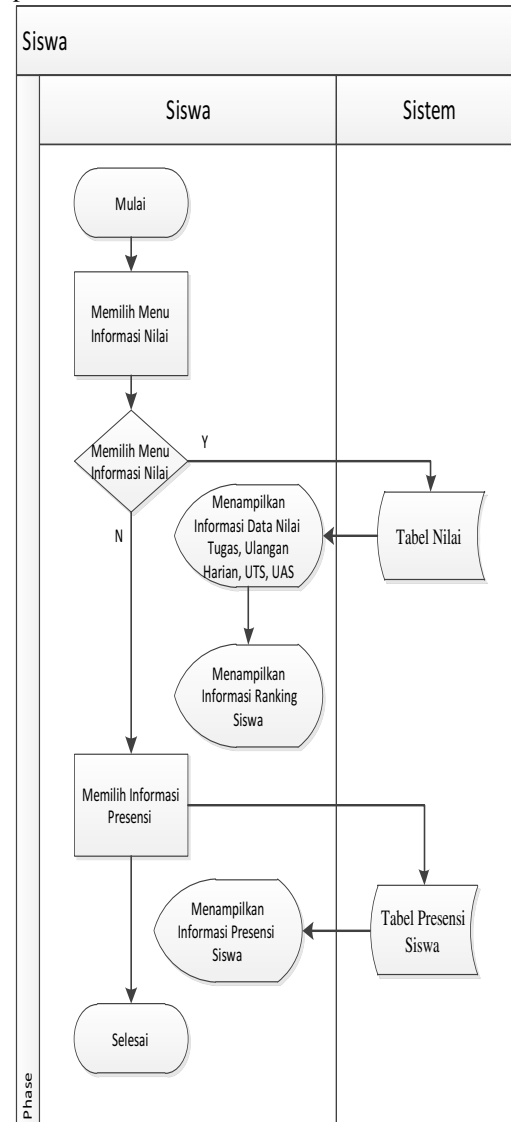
Siswa

Siswa

Sistem

Mulai

Memilih Menu Informasi Nilai

Memilih Menu Informasi Nilai

Y

N

Menampilkan Informasi Data Nilai Tugas, Ulangan Harian, UTS, UAS

Tabel Nilai

Menampilkan Informasi Ranking Siswa

Memilih Informasi Presensi

Menampilkan Informasi Presensi Siswa

Tabel Presensi Siswa

Selesai

Phase